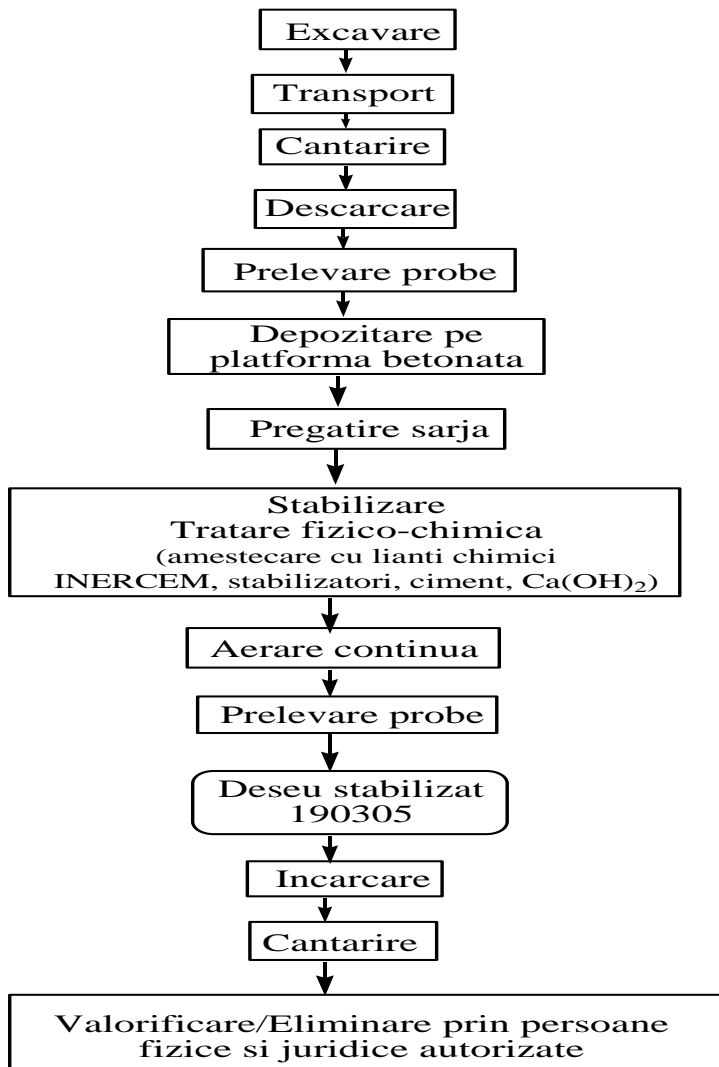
Excavare

Transport

Cantarire

Descarcare

Prelevare probe

Depozitare pe platforma betonata

Pregatire sarja

Stabilizare
Tratare fizico-chimica
(amestecare cu lianti chimici INERCEM, stabilizatori, ciment, $Ca(OH)_2$)

Aerare continua

Prelevare probe

Deseu stabilizat
190305

Incarcare

Cantarire

Valorificare/Eliminare prin persoane fizice si juridice autorizate